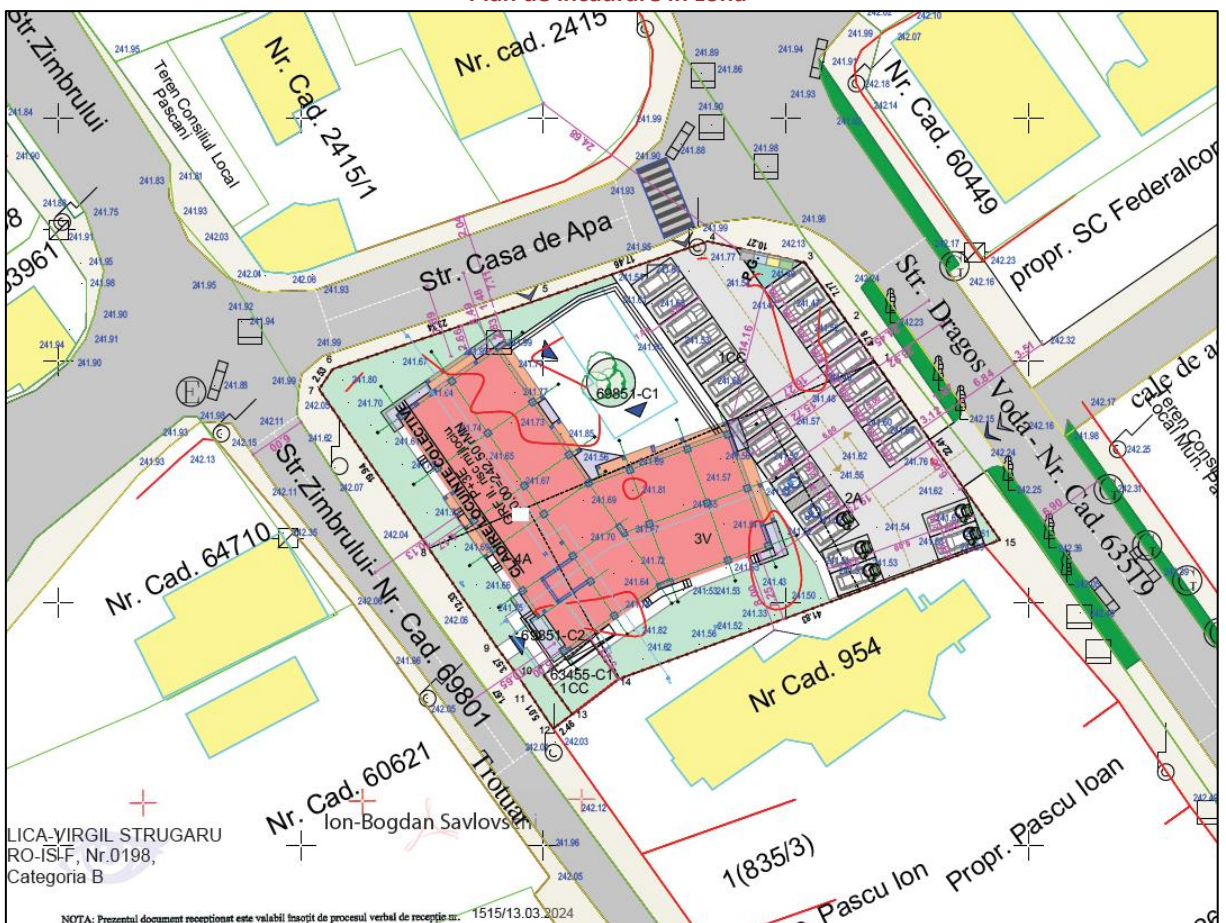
Plan de încadrare în zonă

Str. Zimbrului
Nr. Cad. 2415
Teren Consiliul Local Pascani
Nr. Cad. 2415/1
Nr. Cad. 60449
propr. SC Federalcor
Str. Casa de Apa
Str. Dragos Voda - Nr. Cad. 63519
cale de a
Teren Consiliul Local Mun. Pascani
69851-C1
1C6
2A
3V
4A
69851-C2
63455-C1
1CC
Str. Zimbrului - Nr. Cad. 69801
Nr. Cad. 64710
Nr Cad. 954
Trotuar
Nr. Cad. 60621
Propr. Pascu Ioan
1(835/3)
Pascu Ion
3961
LICA-VIRGIL STRUGARU
RO-IS-F, Nr.0198,
Categoria B
Ion-Bogdan Savlovschi
NOTA: Prezentul document receptionat este valabil însoțit de procesul verbal de recepție nr. 1515/13.03.2024